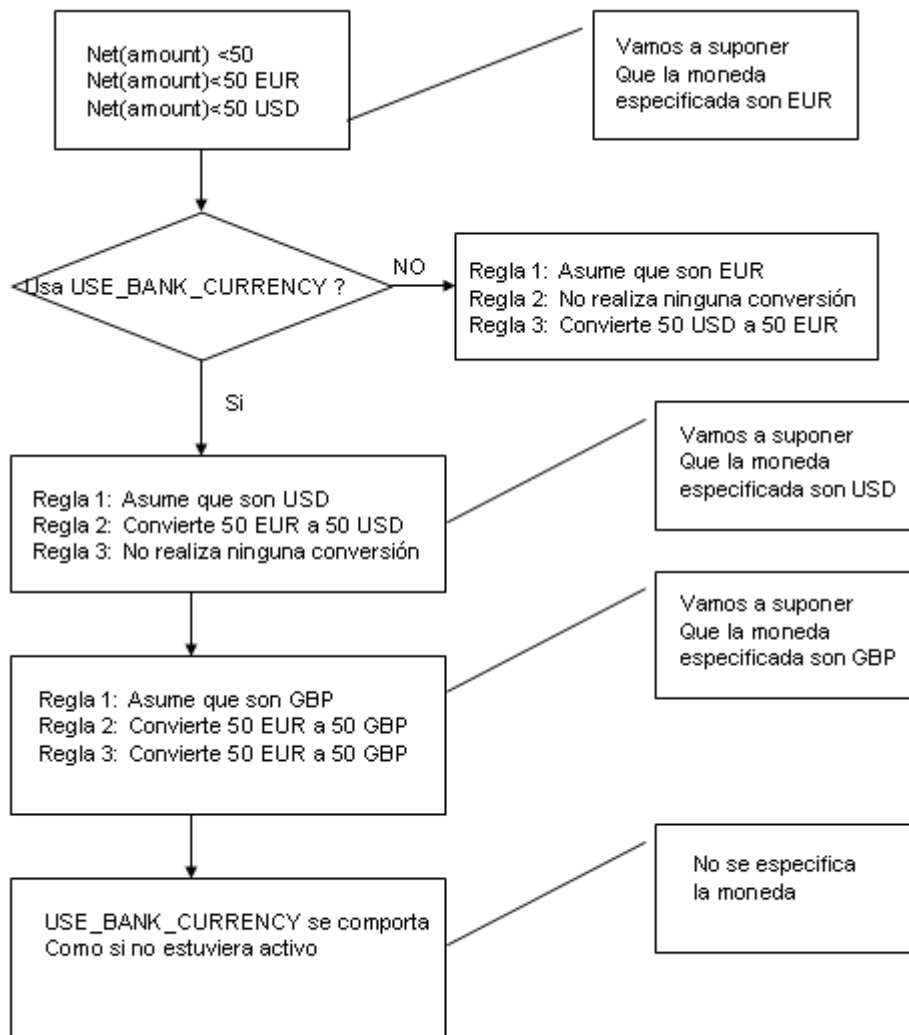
Net(amount) <50
Net(amount)<50 EUR
Net(amount)<50 USD

Vamos a suponer
Que la moneda
especificada son EUR

Usa USE_BANK_CURRENCY ?

NO

Regla 1: Asume que son EUR
Regla 2: No realiza ninguna conversión
Regla 3: Convierte 50 USD a 50 EUR

Si

Regla 1: Asume que son USD
Regla 2: Convierte 50 EUR a 50 USD
Regla 3: No realiza ninguna conversión

Vamos a suponer
Que la moneda
especificada son USD

Regla 1: Asume que son GBP
Regla 2: Convierte 50 EUR a 50 GBP
Regla 3: Convierte 50 EUR a 50 GBP

Vamos a suponer
Que la moneda
especificada son GBP

USE_BANK_CURRENCY se comporta
Como si no estuviera activo

No se especifica
la moneda